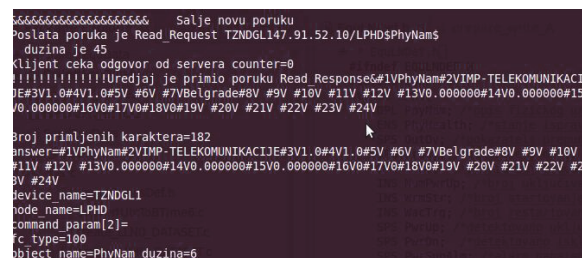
&&&&&&&&&&&&&&&&&&&&&&&&   Salje novu poruku
Poslata poruka je Read_Request TZNDGL147.91.52.10/LPHD$PhyNam$
 duzina je 45
Klijent ceka odgovor od servera counter=0
!!!!!!!!!!!!!!Uredjaj je primio poruku Read_Response&#1VPhyNam#2VIMP-TELEKOMUNIKACI
JE#3V1.0#4V1.0#5V #6V #7VBelgrade#8V #9V #10V #11V #12V #13V0.000000#14V0.000000#15
V0.000000#16V0#17V0#18V0#19V #20V #21V #22V #23V #24V

Broj primljenih karaktera=182
answer=#1VPhyNam#2VIMP-TELEKOMUNIKACIJE#3V1.0#4V1.0#5V #6V #7VBelgrade#8V #9V #10V
#11V #12V #13V0.000000#14V0.000000#15V0.000000#16V0#17V0#18V0#19V #20V #21V #22V #2
3V #24V
device_name=TZNDGL1
node_name=LPHD
command_param[2]=
fc_type=100
object_name=PhyNam duzina=6